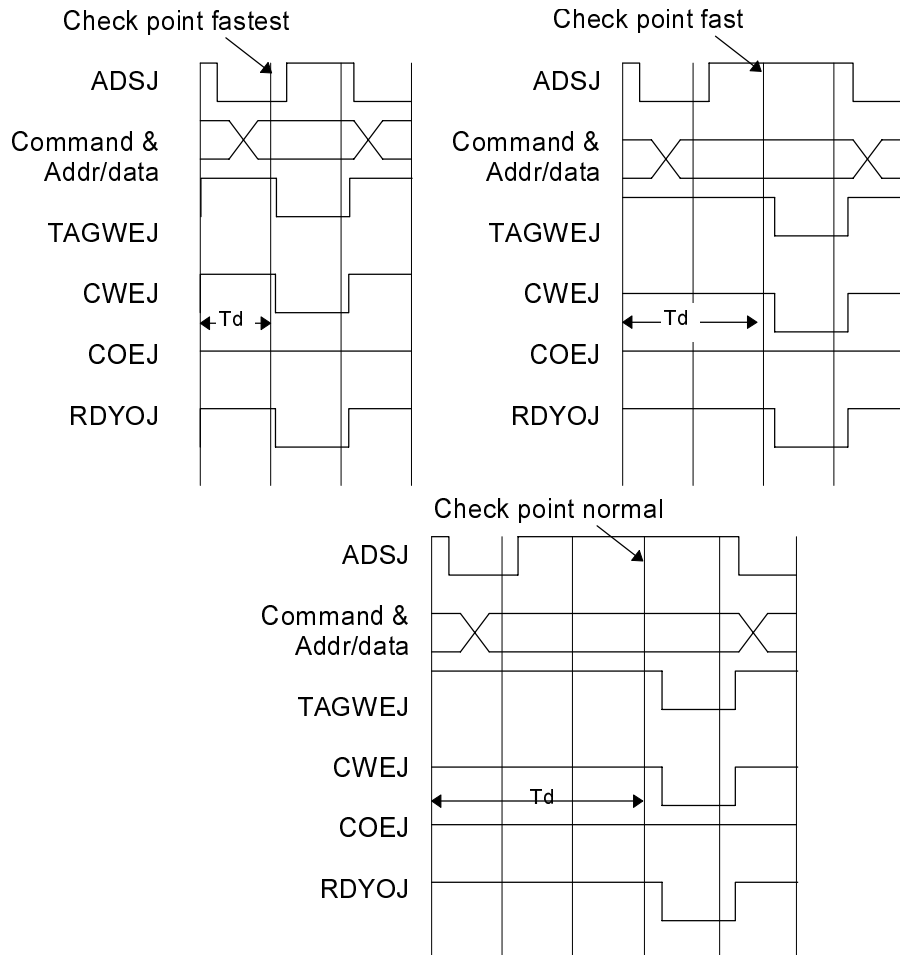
Check point fastest

ADSJ

Command &
Addr/data

TAGWEJ

CWEJ

Td

COEJ

RDYOJ

Check point fast

ADSJ

Command &
Addr/data

TAGWEJ

CWEJ

Td

COEJ

RDYOJ

Check point normal

ADSJ

Command &
Addr/data

TAGWEJ

CWEJ

Td

COEJ

RDYOJ